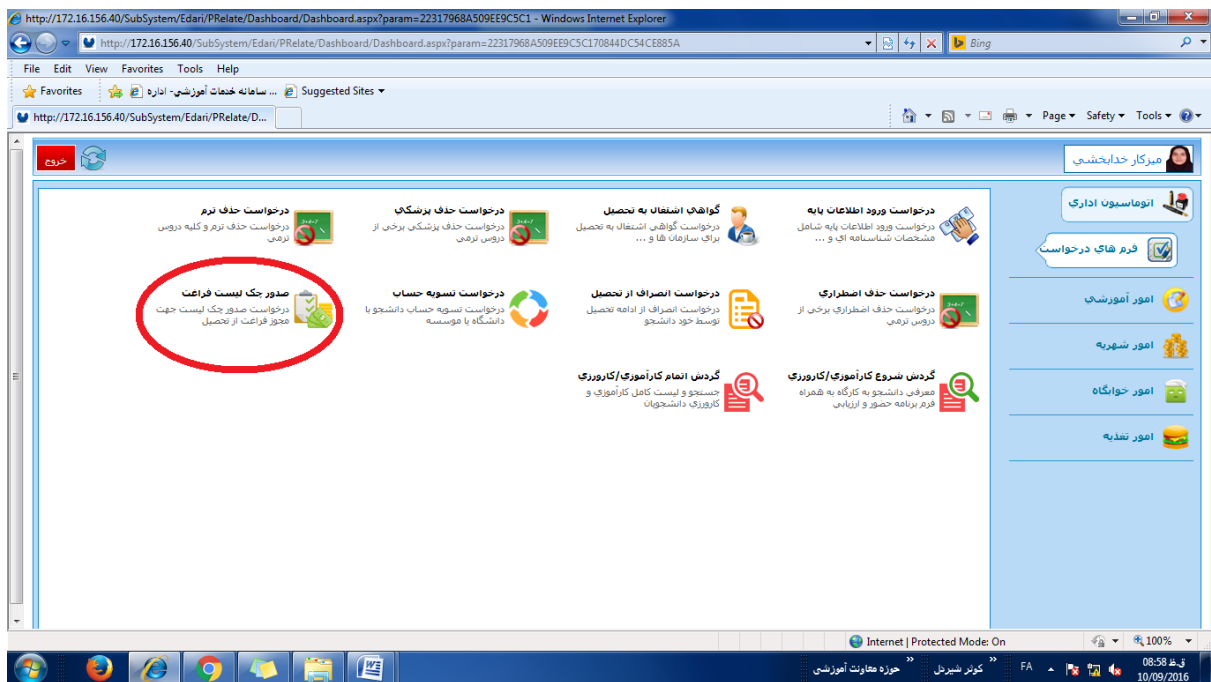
http://172.16.156.40/SubSystem/Edari/PRelate/Dashboard/Dashboard.aspx?param=22317968A509EE9C5C1 - Windows Internet Explorer

http://172.16.156.40/SubSystem/Edari/PRelate/Dashboard/Dashboard.aspx?param=22317968A509EE9C5C170844DC54CE885A

Bing

File Edit View Favorites Tools Help

Favorites | سامانه خدمات آموزشي- اداره ... | Suggested Sites ▾

http://172.16.156.40/SubSystem/Edari/PRelate/D...

Page ▾ Safety ▾ Tools ▾

خروج

ميزكار خدابخشي

اتوماسيون اداري

فرم هاي درخواست

امور آموزشي

امور شهريه

امور خوابگاه

امور تغذيه

درخواست ورود اطلاعات پايه
درخواست ورود اطلاعات پايه شامل مشخصات شناسنامه اي و ...

گواهي اشتغال به تحصيل
درخواست گواهي اشتغال به تحصيل براي سازمان ها و ...

درخواست حذف پزشكي
درخواست حذف پزشكي برخي از دروس ترمي

درخواست حذف ترم
درخواست حذف ترم و كليه دروس ترمي

درخواست حذف اضطراري
درخواست حذف اضطراري برخي از دروس ترمي

درخواست انصراف از تحصيل
درخواست انصراف از ادامه تحصيل توسط خود دانشجو

درخواست تسويه حساب
درخواست تسويه حساب دانشجو با دانشگاه يا موسسه

صدور چك ليست فراغت
درخواست صدور چك ليست جهت مجوز فراغت از تحصيل

گردش شروع كارآموزي/كارورزي
معرفي دانشجو به كارگاه به همراه فرم برنامه حضور و ارزيابي

گردش اتمام كارآموزي/كارورزي
جستجو و ليست كامل كارآموزي و كارورزي دانشجويان

Internet | Protected Mode: On

100%

حوزه معاونت آموزشي

كوثر شيردل

FA

08:58 ق.ظ
10/09/2016